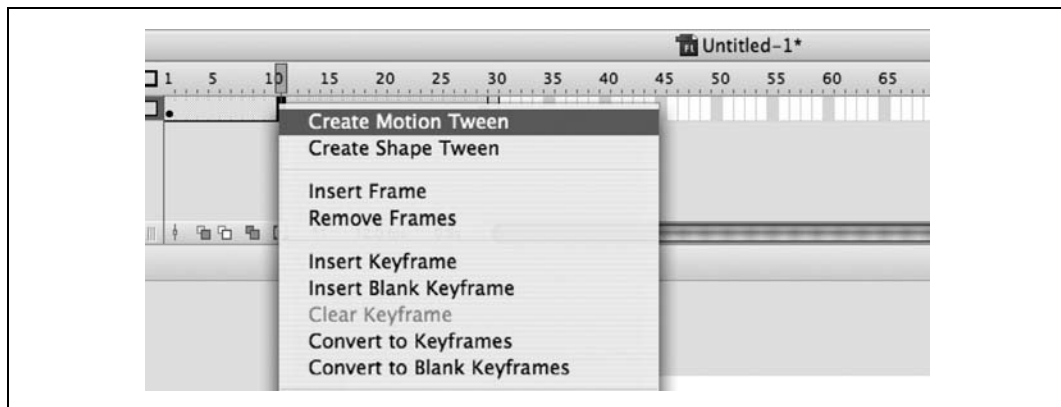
Fl Untitled-1*

1 5 10 15 20 25 30 35 40 45 50 55 60 65

Create Motion Tween
Create Shape Tween

Insert Frame
Remove Frames

Insert Keyframe
Insert Blank Keyframe
Clear Keyframe
Convert to Keyframes
Convert to Blank Keyframes